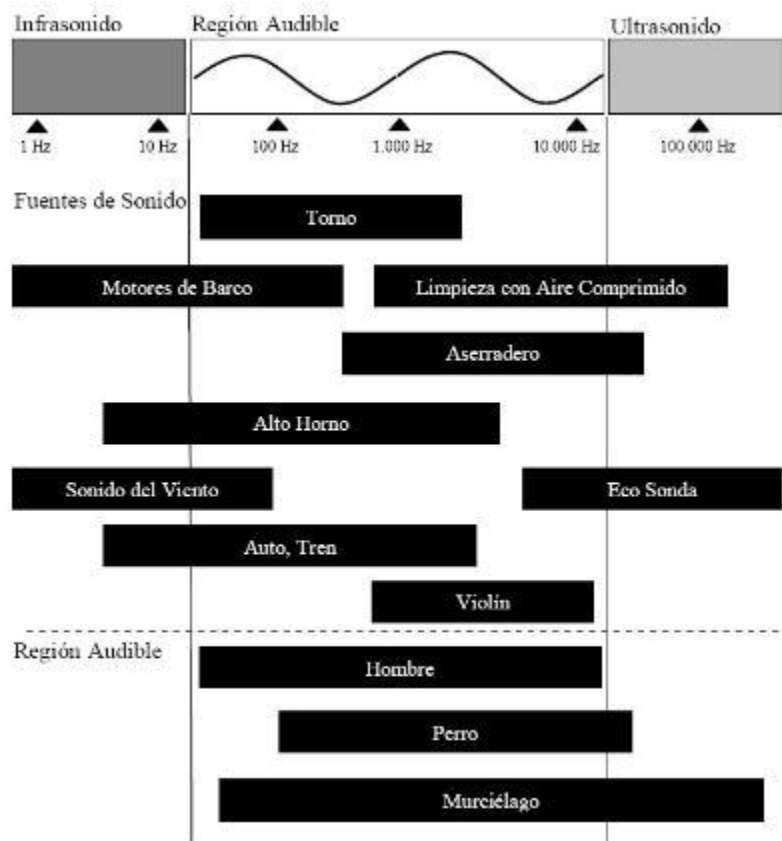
Infrasonido

Región Audible

Ultrasonido

1 Hz

10 Hz

100 Hz

1.000 Hz

10.000 Hz

100.000 Hz

Fuentes de Sonido

Torno

Motores de Barco

Limpieza con Aire Comprimido

Aserradero

Alto Horno

Sonido del Viento

Eco Sonda

Auto, Tren

Violín

Región Audible

Hombre

Perro

Murciélago